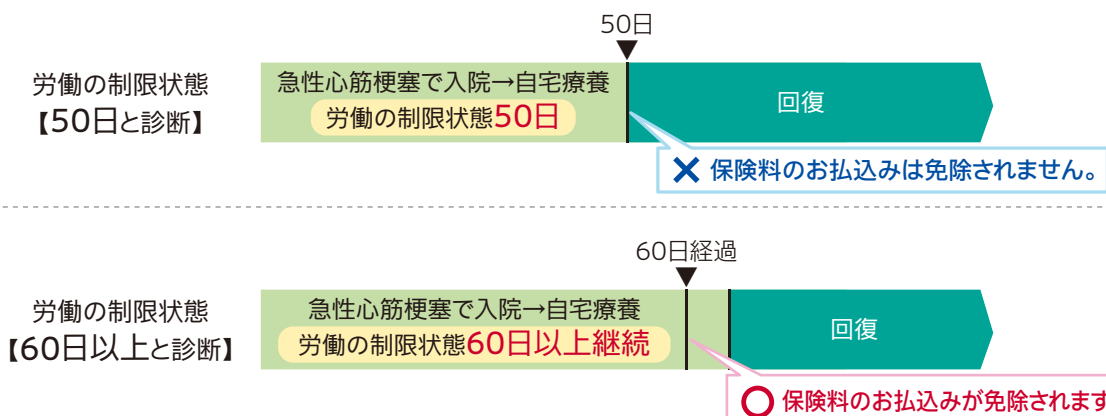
50日

労働の制限状態
【50日と診断】

急性心筋梗塞で入院→自宅療養
労働の制限状態50日

回復

✕ 保険料のお払込みは免除されません。

60日経過

労働の制限状態
【60日以上と診断】

急性心筋梗塞で入院→自宅療養
労働の制限状態60日以上継続

回復

○ 保険料のお払込みが免除されます